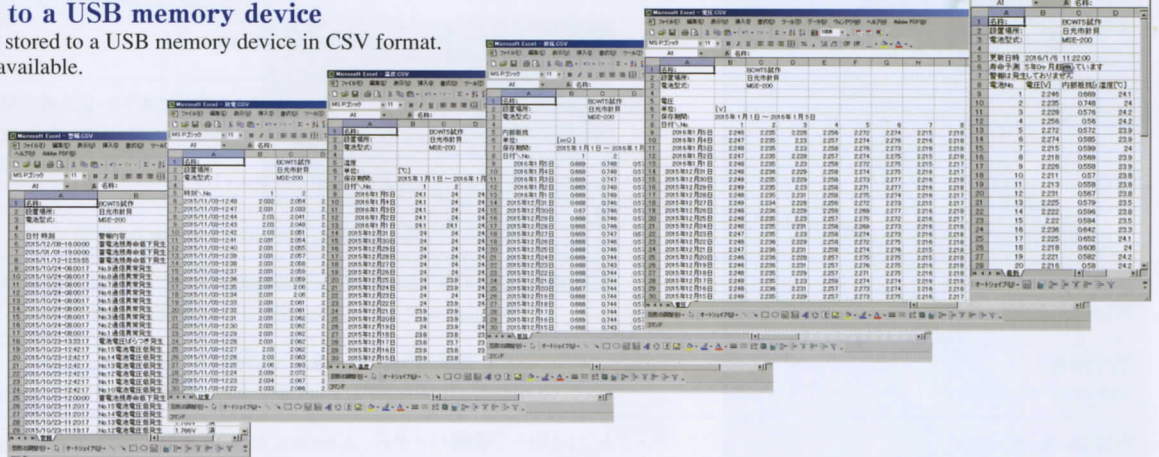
to a USB memory device

stored to a USB memory device in CSV format.
available.

| | A | B | C | D |
|---|---|---|---|---|
| 1 | 名前: | | BOWTS試作 | |
| 2 | 設置場所: | | 日光市針貝 | |
| 3 | 電池型式: | | MSE-200 | |
| 4 | | | | |
| 5 | 更新日時 | 2016/1/6 11:22:00 | | |
| 6 | 寿命予測 5年0ヶ月経過しています | | | |
| 7 | 警報は発生しておりません | | | |
| 8 | 電池No. | 電圧[V] | 内部抵抗[] | 温度[℃] |
| 9 | 1 | 2.246 | 0.689 | 24.1 |
| 10 | 2 | 2.214 | 0.748 | 24 |
| 11 | 3 | 2.229 | 0.576 | 24.2 |
| 12 | 4 | 2.256 | 0.56 | 24.2 |
| 13 | 5 | 2.272 | 0.572 | 23.9 |
| 14 | 6 | 2.274 | 0.585 | 23.9 |
| 15 | 7 | 2.215 | 0.599 | 24 |
| 16 | 8 | 2.218 | 0.569 | 23.9 |
| 17 | 9 | 2.226 | 0.558 | 23.9 |
| 18 | 10 | 2.211 | 0.57 | 23.8 |
| 19 | 11 | 2.213 | 0.558 | 23.8 |
| 20 | 12 | 2.231 | 0.567 | 23.8 |
| 21 | 13 | 2.225 | 0.579 | 23.5 |
| 22 | 14 | 2.222 | 0.596 | 23.8 |
| 23 | 15 | 2.22 | 0.584 | 23.5 |
| 24 | 16 | 2.236 | 0.642 | 23.3 |
| 25 | 17 | 2.225 | 0.652 | 24.1 |
| 26 | 18 | 2.218 | 0.608 | 24 |
| 27 | 19 | 2.221 | 0.582 | 24.2 |
| 28 | 20 | 2.216 | 0.58 | 24.2 |

Microsoft Excel - 電圧.CSV
名前: BOWTS試作
設置場所: 日光市針貝
電池型式: MSE-200
電圧
単位: [V]
保存期間: 2015年1月1日～2016年1月5日
日付\No.

Microsoft Excel - 抵抗.CSV
名前: BOWTS試作
設置場所: 日光市針貝
電池型式: MSE-200
内部抵抗
単位: [mΩ]
保存期間: 2015年1月1日～2016年1月
日付\No.

Microsoft Excel - 温度.CSV
名前: BOWTS試作
設置場所: 日光市針貝
電池型式: MSE-200
温度
単位: [℃]
保存期間: 2015年1月1日～2016年1月
日付\No.

Microsoft Excel - 総電圧.CSV
名前: BOWTS試作
設置場所: 日光市針貝
電池型式: MSE-200
時刻\No.

Microsoft Excel - 警報.CSV
名前: BOWTS試作
設置場所: 日光市針貝
電池型式: MSE-200
日付 時刻 警報内容
2015/12/08-16:00:00 蓄電池残寿命低下発生
No.3通信異常発生
No.10電池電圧低発生
電池電圧ばらつき発生